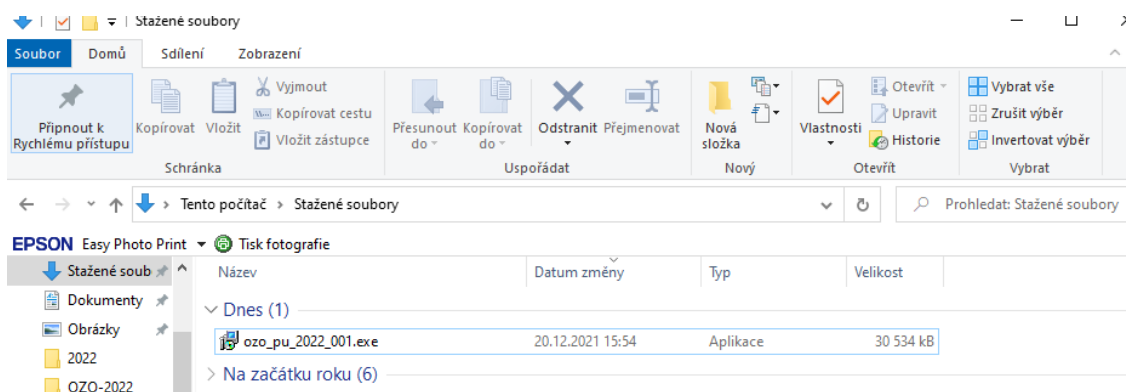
Stažené soubory

Soubor Domů Sdílení Zobrazení

Připnout k Rychlému přístupu
Kopírovat Vložit
Vyjmout
Kopírovat cestu
Vložit zástupce
Schránka

Přesunout do
Kopírovat do
Odstranit Přejmenovat
Uspořádat

Nová složka
Nový

Vlastnosti
Otevřít
Upravit
Historie
Otevřít

Vybrat vše
Zrušit výběr
Invertovat výběr
Vybrat

Tento počítač › Stažené soubory

Prohledat: Stažené soubory

EPSON Easy Photo Print Tisk fotografie

Stažené soub
Dokumenty
Obrázky
2022
OZO-2022

| Název | Datum změny | Typ | Velikost |
|---|---|---|---|
| Dnes (1) | | | |
| ozo_pu_2022_001.exe | 20.12.2021 15:54 | Aplikace | 30 534 kB |
| Na začátku roku (6) | | | |